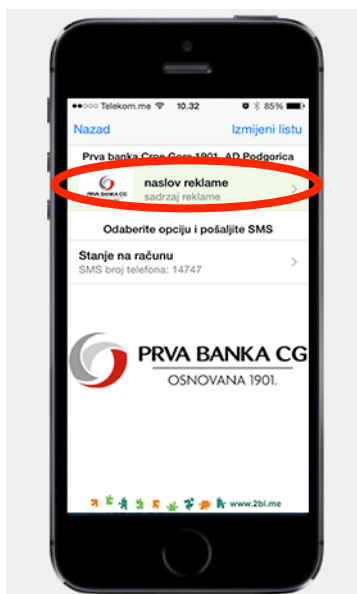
●●○○○ Telekom.me 10.32 85%

Nazad

Izmjeni listu

Prva banka Crne Gora 1901. AD Podgorica

PRVA BANKA CG

naslov reklame

sadrzaj reklame

Odaberite opciju i pošaljite SMS

Stanje na računu

SMS broj telefona: 14747

PRVA BANKA CG

OSNOVANA 1901.

www.2bi.me